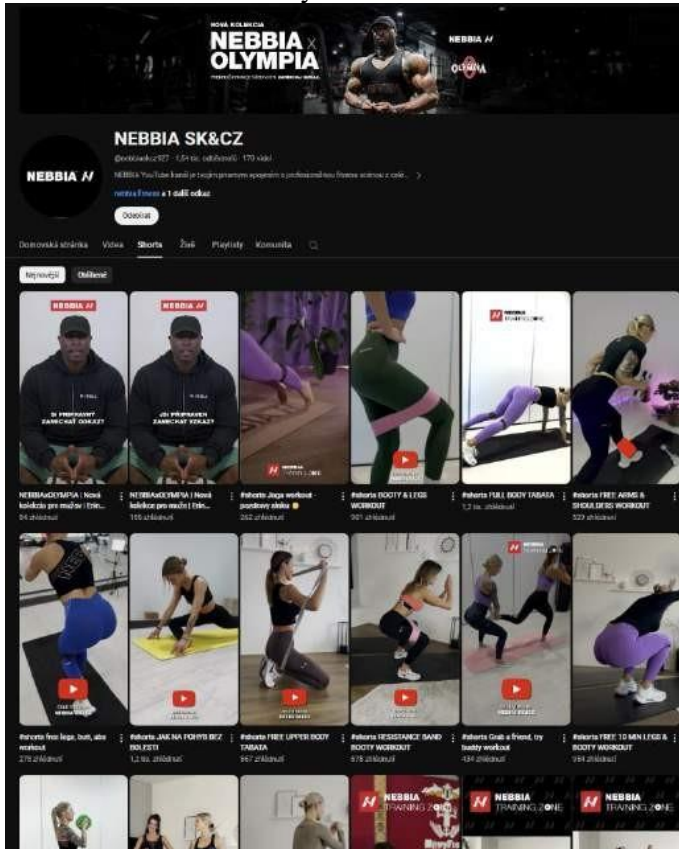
NOVÁ KOLEKCIA
NEBBIA x OLYMPIA
NEBBIA
OLYMPIA

NEBBIA SK&CZ
@nebbiaskcz927 · 1,54 tis. odběratelů · 170 videí
NEBBIA YouTube kanál je tvojím priamym spojením s profesionálnou fitness scénou a cele... >
nebbia fitness a 1 další odkaz
Odebírat

Domovská stránka Videa Shorts Živě Playlisty Komunita

Nejnovější Oblíbené

NEBBIA
SI PRIPRAVENÝ ZANECHAŤ ODKAZ?
NEBBIAxOLYMPIA | Nová kolekcia pre mužov | Erin...
94 zhlédnutí

NEBBIA
JSI PŘIPRAVEN ZANECHAT ODKAZ?
NEBBIAxOLYMPIA | Nová kolekce pro muže | Erin...
155 zhlédnutí

#shorts Joga workout - pozdrav slnku
262 zhlédnutí

#shorts BOOTY & LEGS WORKOUT
901 zhlédnutí

NEBBIA TRAINING ZONE
#shorts FULL BODY TABATA
1,2 tis. zhlédnutí

#shorts FREE ARMS & SHOULDERS WORKOUT
527 zhlédnutí

#shorts free legs, butt, abs workout
278 zhlédnutí

#shorts JAK NA POHYB BEZ BOLESTI
1,2 tis. zhlédnutí

#shorts FREE UPPER BODY TABATA
967 zhlédnutí

#shorts RESISTANCE BAND BOOTY WORKOUT
678 zhlédnutí

#shorts Grab a friend, try buddy workout
434 zhlédnutí

#shorts FREE 10 MIN LEGS & BOOTY WORKOUT
564 zhlédnutí

NEBBIA TRAINING ZONE
NEBBIA TRAINING ZONE
NEBBIA TRAINING ZONE